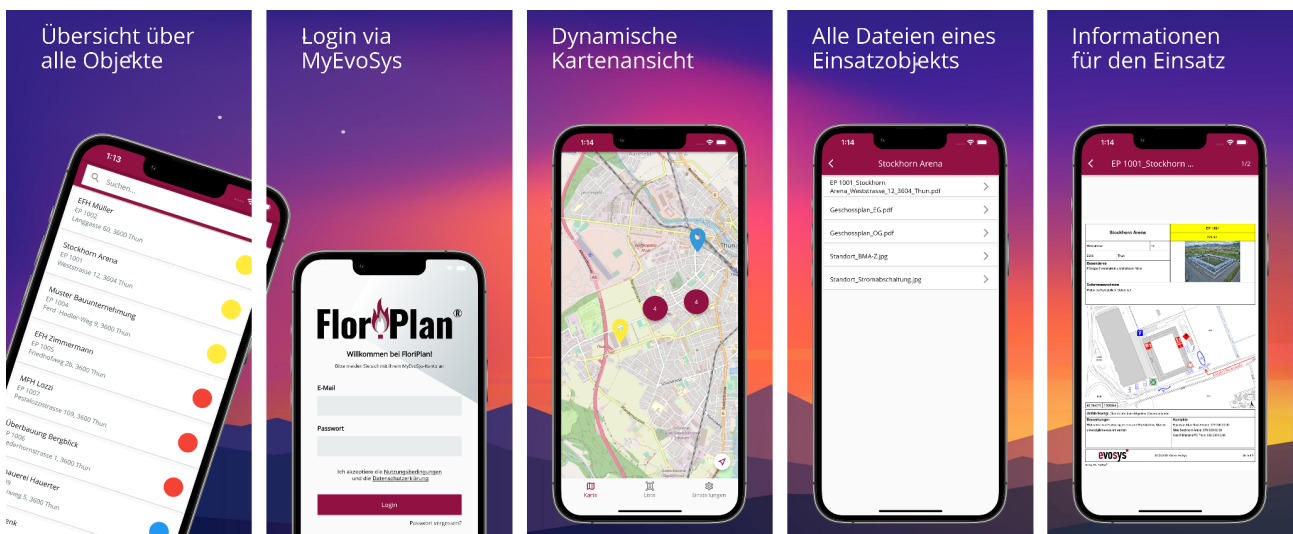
Übersicht über alle Objekte

1:13

Suchen...

EFH Müller
EP 1002
Langgasse 60, 3600 Thun

Stockhorn Arena
EP 1001
Weststrasse 12, 3604 Thun

Muster Bauunternehmung
EP 1004
Ferd.-Hodler-Weg 9, 3600 Thun

EFH Zimmermann
EP 1005
Friedhofweg 26, 3600 Thun

MFH Lozzi
EP 1007
Pestalozzistrasse 109, 3600 Thun

Überbauung Bergblick
EP 1006
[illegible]strasse 1, 3600 Thun

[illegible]uerei Hauerter
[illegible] 5, 3600 Thun

Login via MyEvoSys

FloriPlan®

Willkommen bei FloriPlan!

Bitte melden Sie sich mit Ihrem MyEvoSys-Konto an

E-Mail

Passwort

Ich akzeptiere die Nutzungsbedingungen und die Datenschutzerklärung

Login

Passwort vergessen?

Dynamische Kartenansicht

1:14

Thun

4

4

Karte

Liste

Einstellungen

Alle Dateien eines Einsatzobjekts

1:14

Stockhorn Arena

EP 1001_Stockhorn Arena_Weststrasse 12_3604_Thun.pdf

Geschossplan_EG.pdf

Geschossplan_OG.pdf

Standort_BMA-Z.jpg

Standort_Stromabschaltung.jpg

Informationen für den Einsatz

1:14

EP 1001_Stockhorn ...

1/2

Stockhorn Arena

EP 1001

evosys